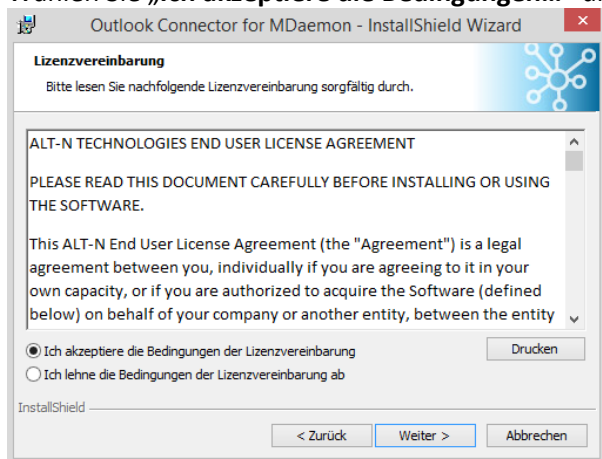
Outlook Connector for MDaemon - InstallShield Wizard

Lizenzvereinbarung

Bitte lesen Sie nachfolgende Lizenzvereinbarung sorgfältig durch.

ALT-N TECHNOLOGIES END USER LICENSE AGREEMENT

PLEASE READ THIS DOCUMENT CAREFULLY BEFORE INSTALLING OR USING THE SOFTWARE.

This ALT-N End User License Agreement (the "Agreement") is a legal agreement between you, individually if you are agreeing to it in your own capacity, or if you are authorized to acquire the Software (defined below) on behalf of your company or another entity, between the entity

Ich akzeptiere die Bedingungen der Lizenzvereinbarung

Ich lehne die Bedingungen der Lizenzvereinbarung ab

Drucken

InstallShield

< Zurück

Weiter >

Abbrechen